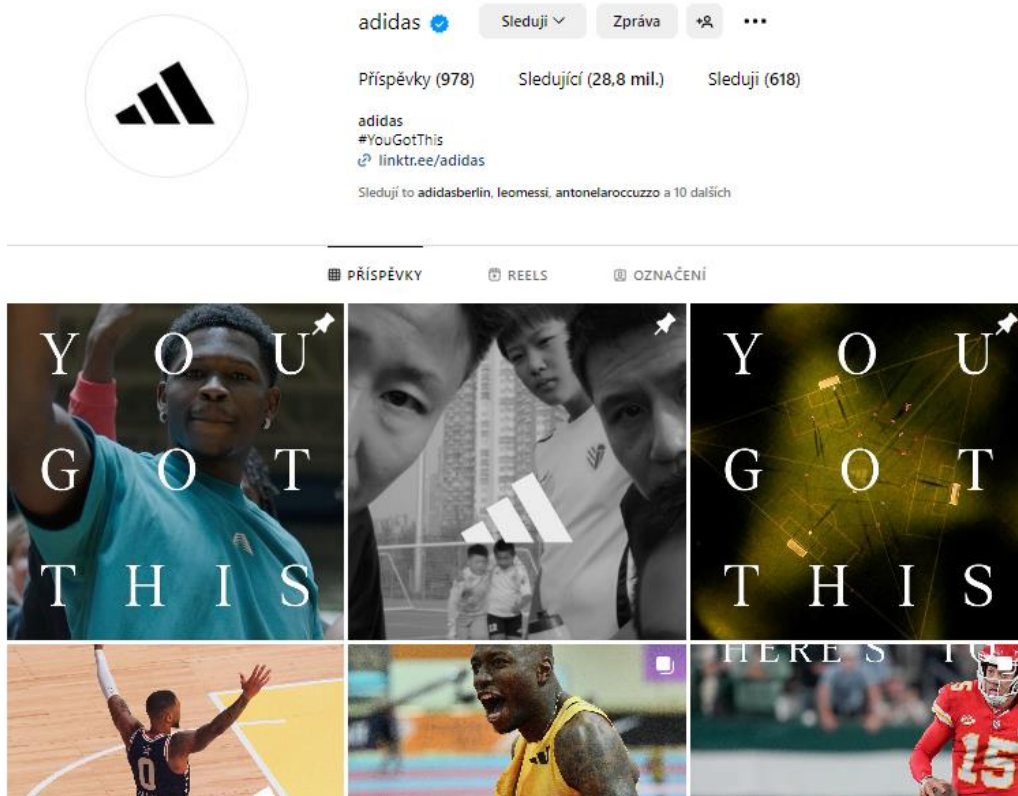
adidas

Sleduji

Zpráva

•••

Příspěvky (978)

Sledující (28,8 mil.)

Sleduji (618)

adidas
#YouGotThis
linktr.ee/adidas

Sledují to adidasberlin, leomessi, antonelaroccuzzo a 10 dalších

PŘÍSPĚVKY

REELS

OZNAČENÍ

Y O U
G O T
T H I S

Y O U
G O T
T H I S

HERE'S TO

0

15